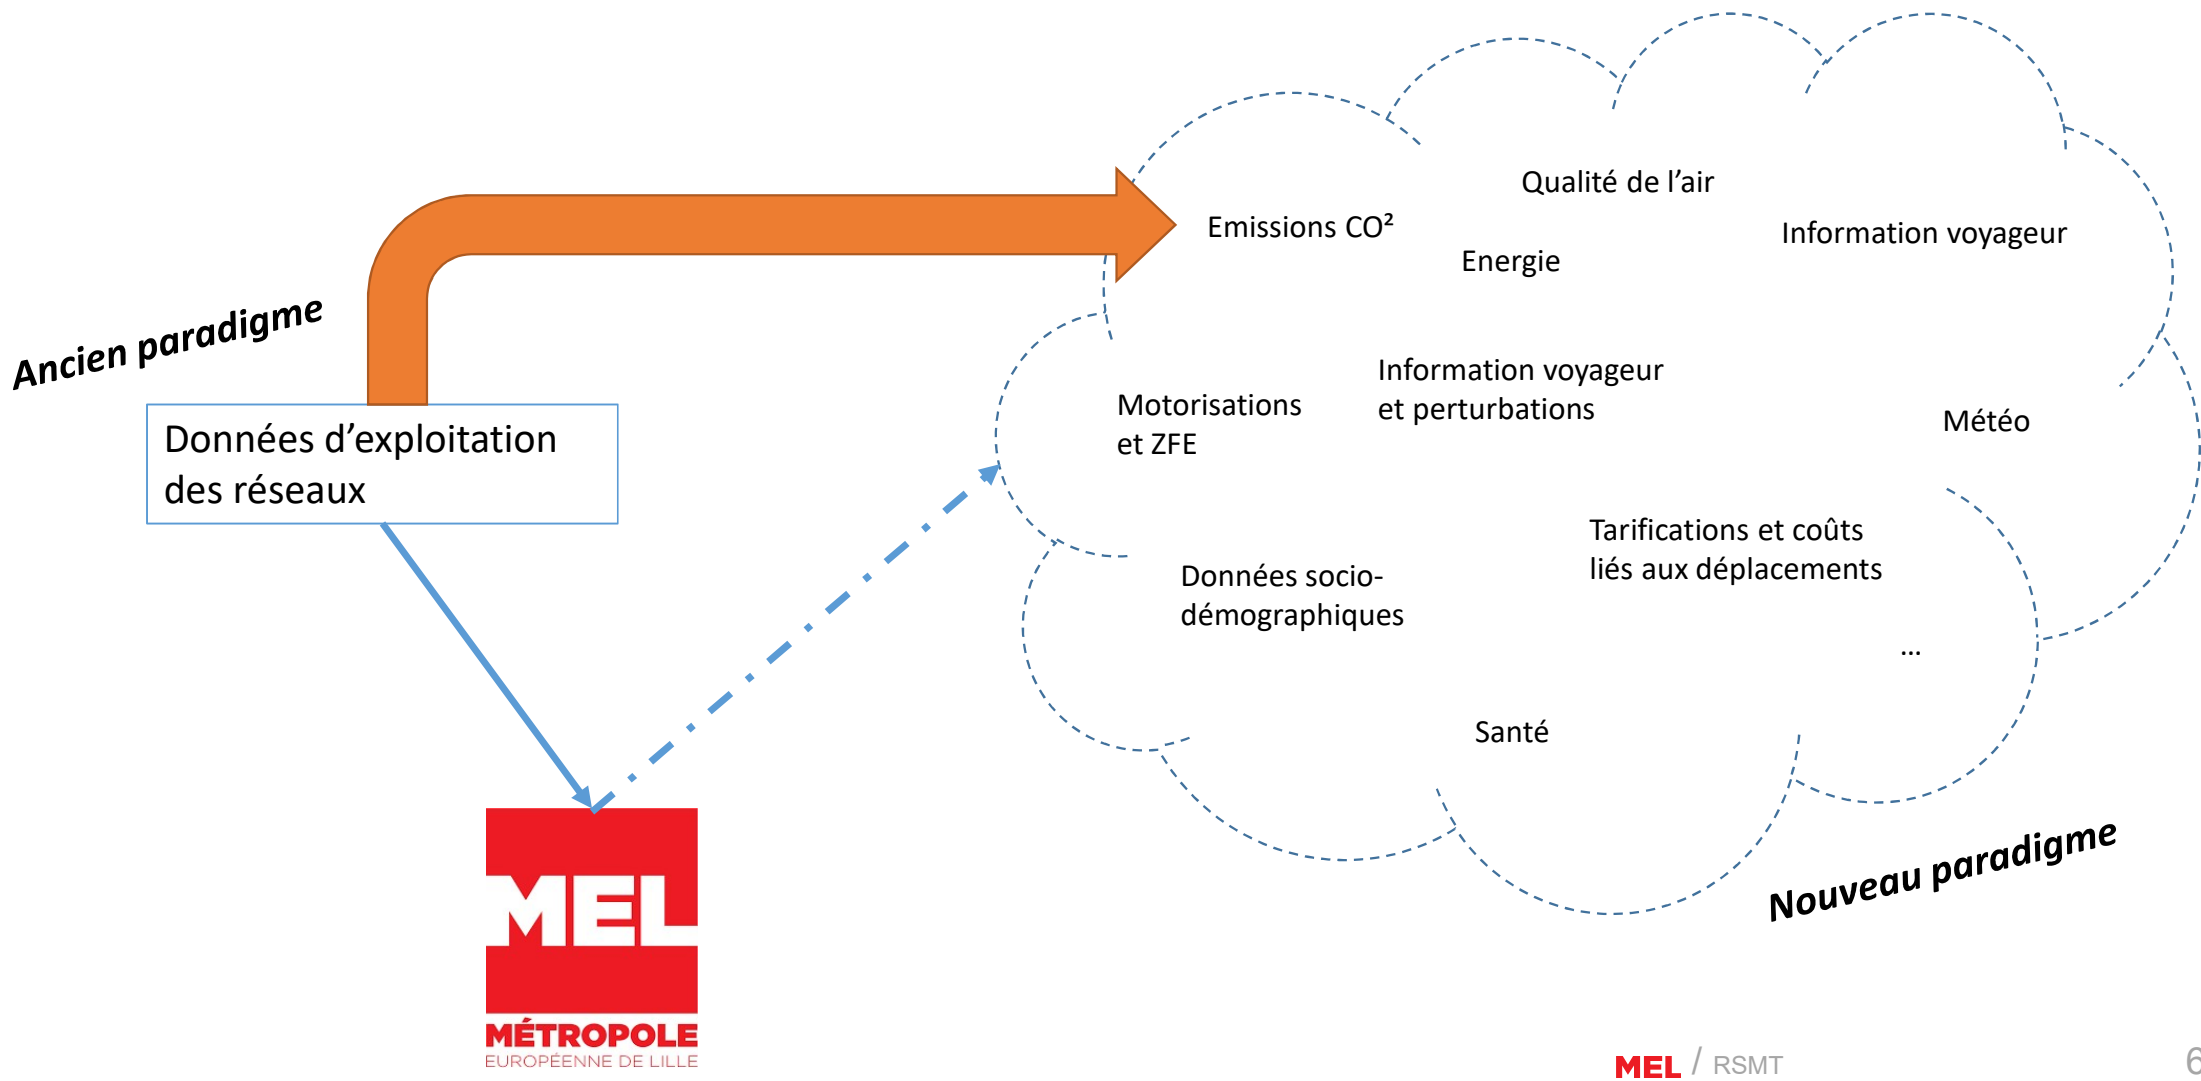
Ancien paradigme

Données d’exploitation des réseaux

MEL
MÉTROPOLE
EUROPÉENNE DE LILLE

Emissions CO²

Qualité de l’air

Energie

Information voyageur

Motorisations et ZFE

Information voyageur et perturbations

Météo

Tarifications et coûts liés aux déplacements

Données socio-démographiques

...

Santé

Nouveau paradigme

MEL / RSMT

6